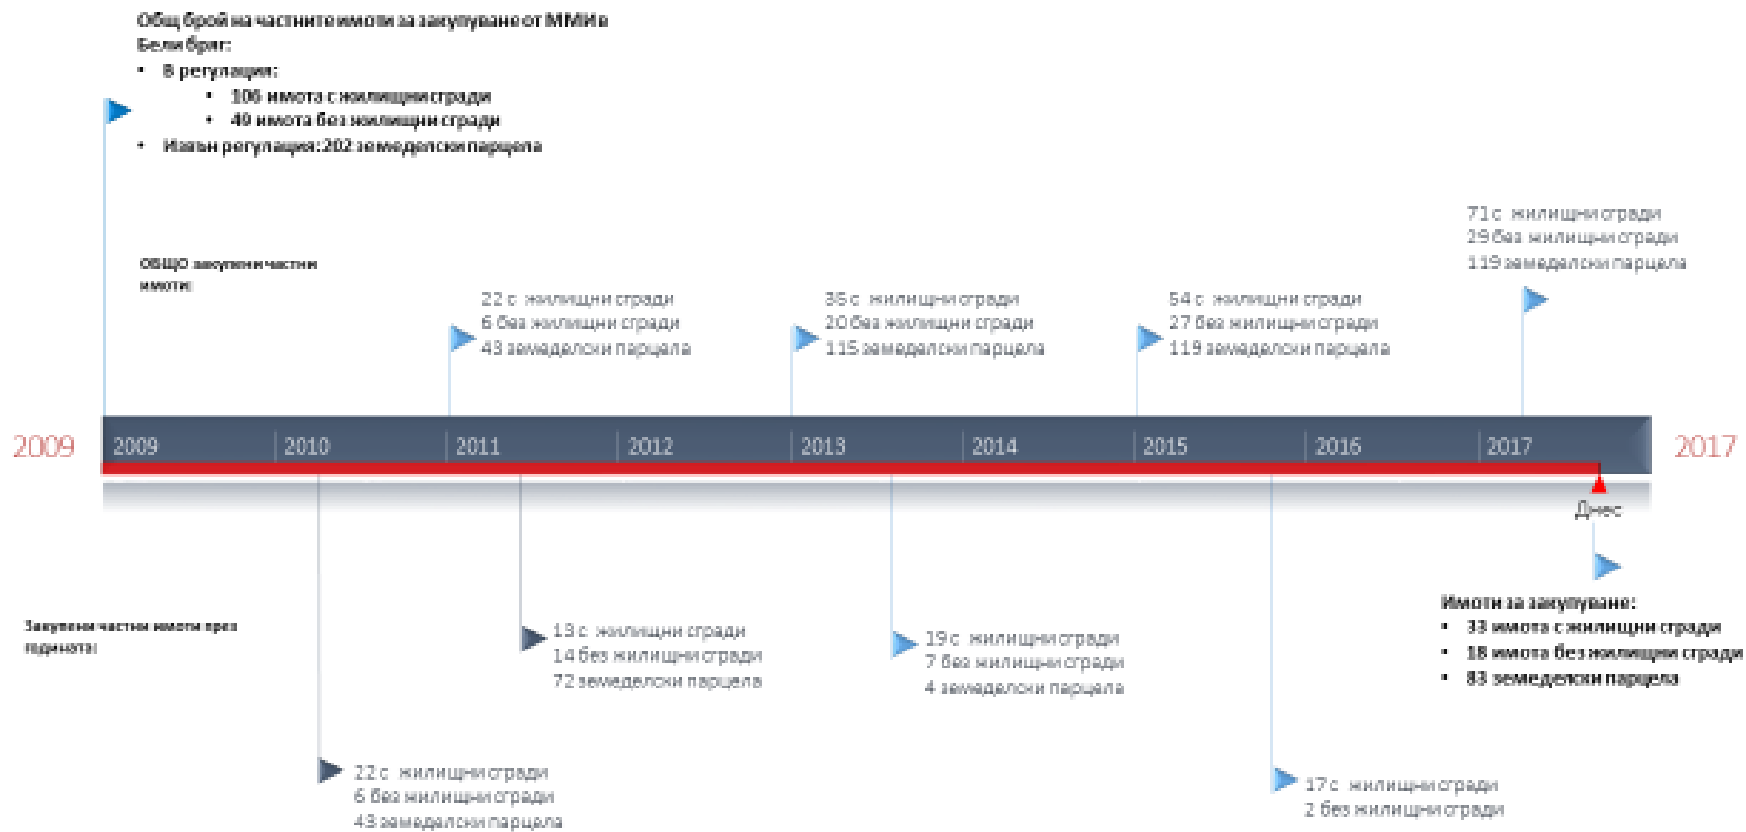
Общ брой на частните имоти за закупуване от ММИ в Бели бряг:
• В регулация:
  • 106 имота с жилищни сгради
  • 49 имота без жилищни сгради
• Извън регулация: 202 земеделски парцела

ОБЩО закупени частни имоти:

22 с жилищни сгради
6 без жилищни сгради
43 земеделски парцела

36 с жилищни сгради
20 без жилищни сгради
115 земеделски парцела

54 с жилищни сгради
27 без жилищни сгради
119 земеделски парцела

71 с жилищни сгради
29 без жилищни сгради
119 земеделски парцела

2009 | 2009 | 2010 | 2011 | 2012 | 2013 | 2014 | 2015 | 2016 | 2017 | 2017

Днес

Закупени частни имоти през годината:

22 с жилищни сгради
6 без жилищни сгради
43 земеделски парцела

13 с жилищни сгради
14 без жилищни сгради
72 земеделски парцела

19 с жилищни сгради
7 без жилищни сгради
4 земеделски парцела

17 с жилищни сгради
2 без жилищни сгради

Имоти за закупуване:
• 33 имота с жилищни сгради
• 18 имота без жилищни сгради
• 83 земеделски парцела